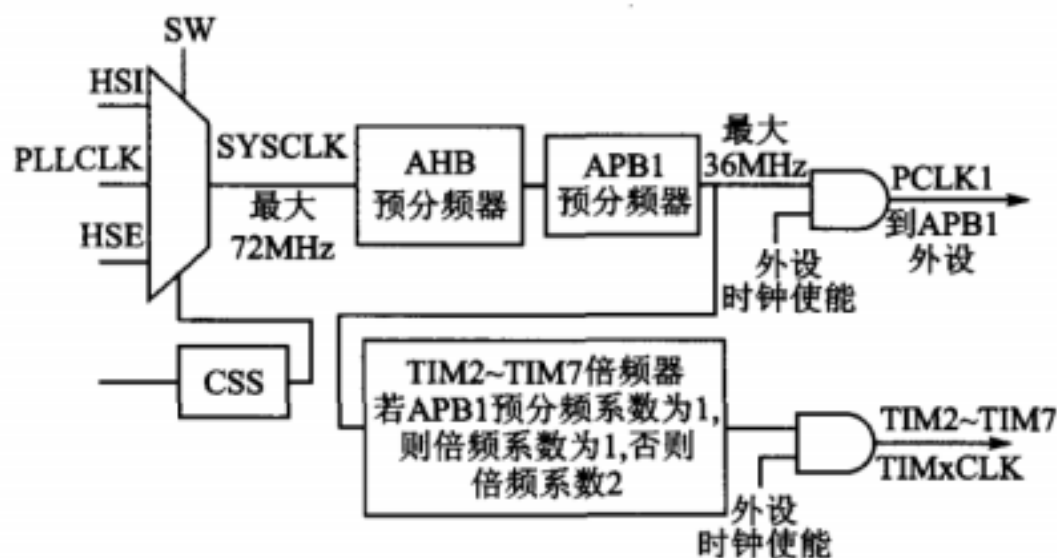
SW

HSI

PLLCLK

HSE

SYSCLK

最大
72MHz

AHB
预分频器

APB1
预分频器

最大
36MHz

PCLK1
到APB1
外设

外设
时钟使能

CSS

TIM2~TIM7倍频器
若APB1预分频系数为1,
则倍频系数为1,否则
倍频系数2

TIM2~TIM7
TIMxCLK

外设
时钟使能